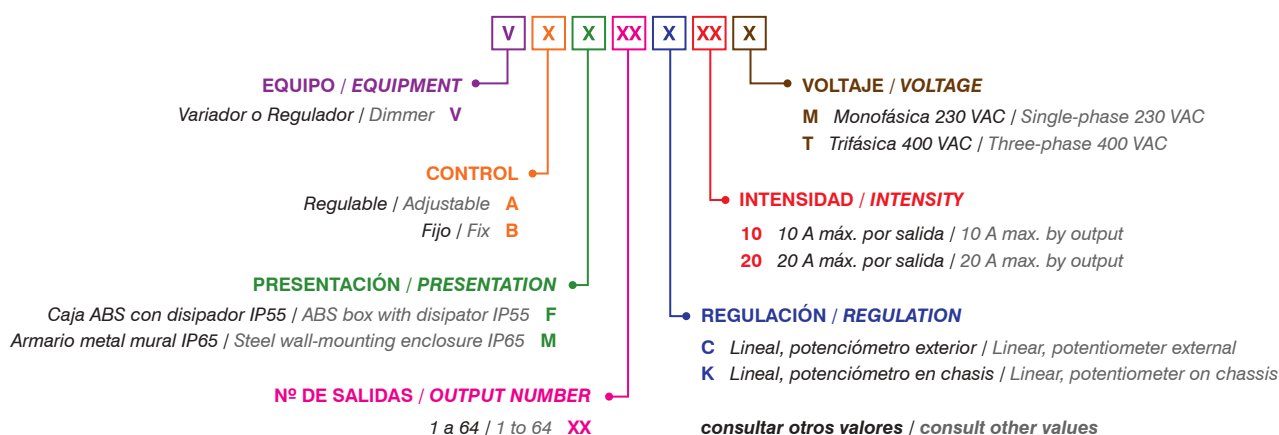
V X X XX X XX X

EQUIPO / EQUIPMENT
Variador o Regulador / Dimmer V

CONTROL
Regulable / Adjustable A
Fijo / Fix B

PRESENTACIÓN / PRESENTATION
Caja ABS con disipador IP55 / ABS box with disipator IP55 F
Armario metal mural IP65 / Steel wall-mounting enclosure IP65 M

Nº DE SALIDAS / OUTPUT NUMBER
1 a 64 / 1 to 64 XX

VOLTAJE / VOLTAGE
M Monofásica 230 VAC / Single-phase 230 VAC
T Trifásica 400 VAC / Three-phase 400 VAC

INTENSIDAD / INTENSITY
10 10 A máx. por salida / 10 A max. by output
20 20 A máx. por salida / 20 A max. by output

REGULACIÓN / REGULATION
C Lineal, potenciómetro exterior / Linear, potentiometer external
K Lineal, potenciómetro en chasis / Linear, potentiometer on chassis

consultar otros valores / consult other values